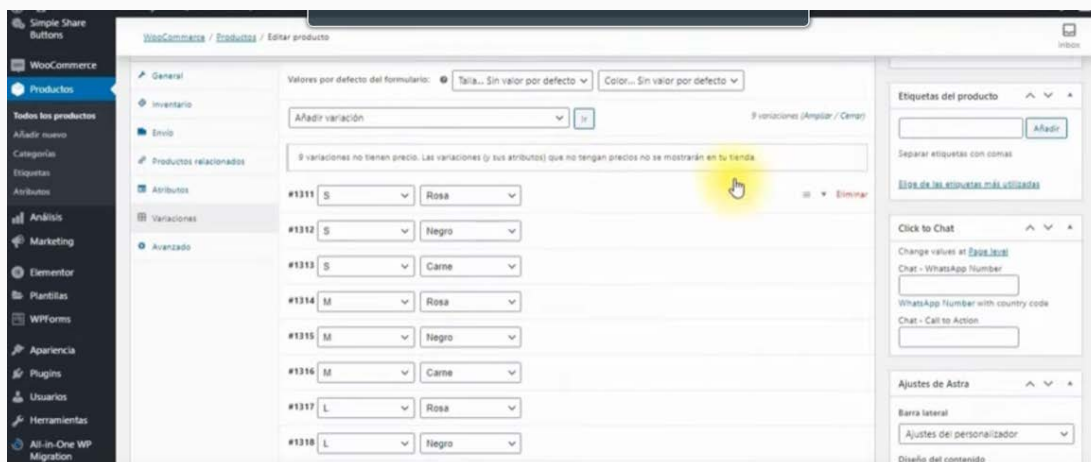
Simple Share Buttons
WooCommerce
Productos
Todos los productos
Añadir nuevo
Categorías
Etiquetas
Atributos
Análisis
Marketing
Elementor
Plantillas
WPForms
Apariencia
Plugins
Usuarios
Herramientas
All-in-One WP Migration

WooCommerce / Productos / Editar producto

Inbox

General
Inventario
Envío
Productos relacionados
Atributos
Variaciones
Avanzado

Valores por defecto del formulario: Talla... Sin valor por defecto Color... Sin valor por defecto

Añadir variación Ir 9 variaciones (Ampliar / Cerrar)

9 variaciones no tienen precio. Las variaciones (y sus atributos) que no tengan precios no se mostrarán en tu tienda.

| | | |
|---|---|---|
| #1311 | S | Rosa |
| #1312 | S | Negro |
| #1313 | S | Carne |
| #1314 | M | Rosa |
| #1315 | M | Negro |
| #1316 | M | Carne |
| #1317 | L | Rosa |
| #1318 | L | Negro |

Eliminar

Etiquetas del producto
Añadir
Separar etiquetas con comas
Elige de las etiquetas más utilizadas

Click to Chat
Change values at Page level
Chat - WhatsApp Number
WhatsApp Number with country code
Chat - Call to Action

Ajustes de Astra
Barra lateral
Ajustes del personalizador
Diseño del contenido